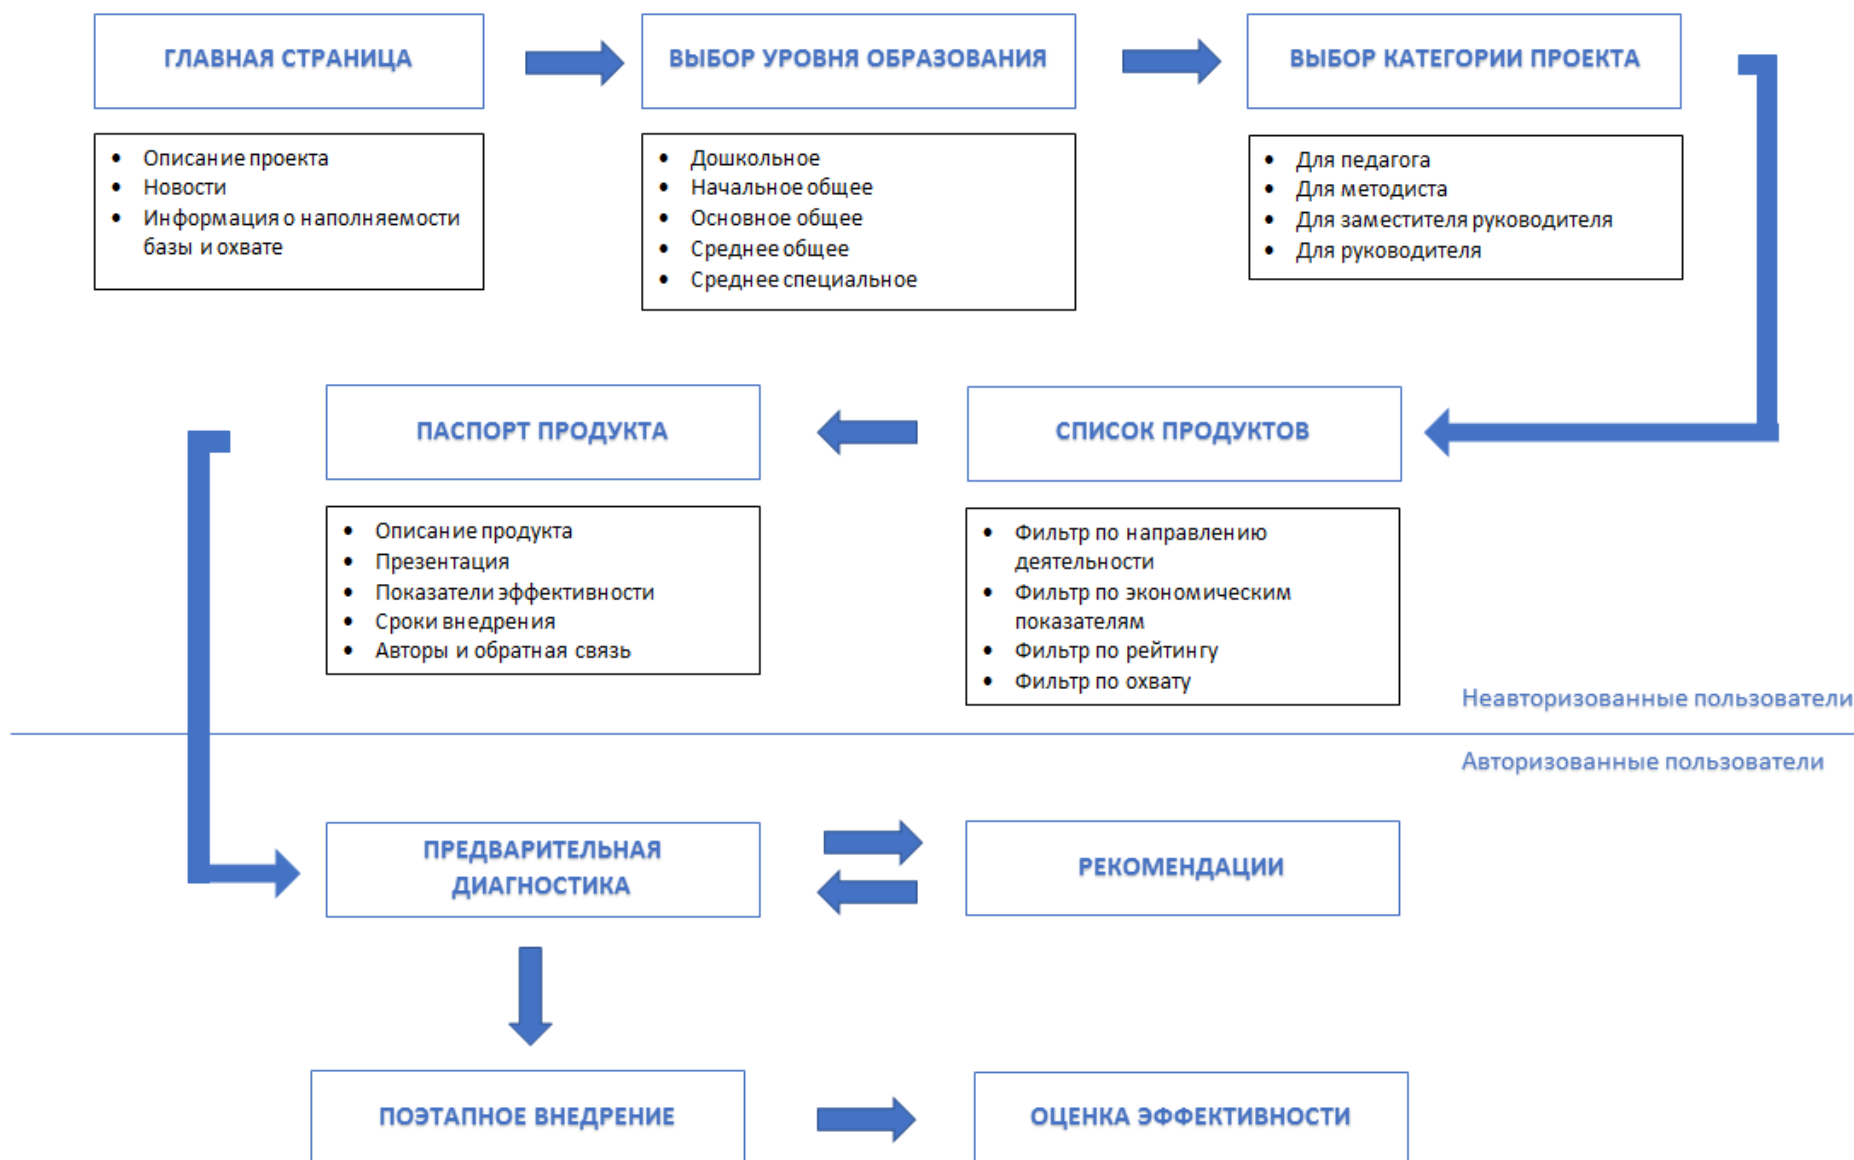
ГЛАВНАЯ СТРАНИЦА

- Описание проекта
- Новости
- Информация о наполняемости базы и охвате

ВЫБОР УРОВНЯ ОБРАЗОВАНИЯ

- Дошкольное
- Начальное общее
- Основное общее
- Среднее общее
- Среднее специальное

ВЫБОР КАТЕГОРИИ ПРОЕКТА

- Для педагога
- Для методиста
- Для заместителя руководителя
- Для руководителя

ПАСПОРТ ПРОДУКТА

- Описание продукта
- Презентация
- Показатели эффективности
- Сроки внедрения
- Авторы и обратная связь

СПИСОК ПРОДУКТОВ

- Фильтр по направлению деятельности
- Фильтр по экономическим показателям
- Фильтр по рейтингу
- Фильтр по охвату

Неавторизованные пользователи

Авторизованные пользователи

ПРЕДВАРИТЕЛЬНАЯ ДИАГНОСТИКА

РЕКОМЕНДАЦИИ

ПОЭТАПНОЕ ВНЕДРЕНИЕ

ОЦЕНКА ЭФФЕКТИВНОСТИ